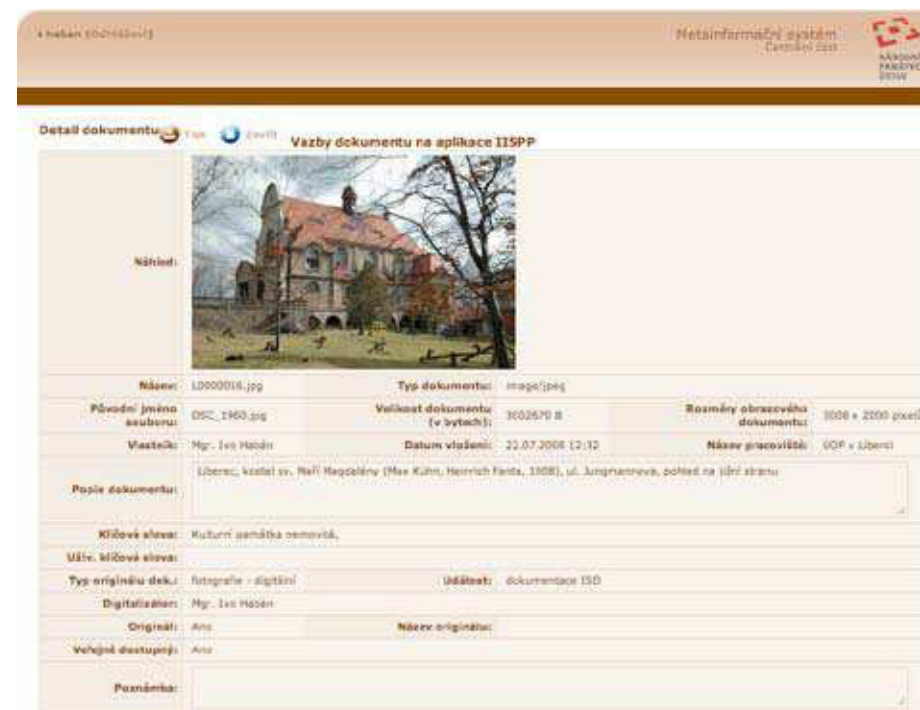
• haban [Odhlášení]

Metainformační systém
Centrální část

NÁRODNÍ PAMÁTKOVÝ ÚSTAV

Detail dokumentu Tisk Zavřít Vazby dokumentu na aplikace IISPP

Náhled:

| Název: | L0000016.jpg | Typ dokumentu: | image/jpeg | | |
|---|---|---|---|---|---|
| Původní jméno souboru: | DSC_1960.jpg | Velikost dokumentu (v bytech): | 3002670 B | Rozměry obrazového dokumentu: | 3008 x 2000 pixel |
| Vlastník: | Mgr. Ivo Habán | Datum vložení: | 22.07.2008 12:32 | Název pracoviště: | ÚOP v Liberci |

Popis dokumentu: Liberec, kostel sv. Maří Magdalény (Max Kühn, Heinrich Fanta, 1908), ul. Jungmannova, pohled na jižní stranu

Klíčová slova: Kulturní památka nemovitá.

Uživ. klíčová slova:

| Typ originálu dok.: | fotografie - digitální | Událost: | dokumentace ISO |
|---|---|---|---|
| Digitalizátor: | Mgr. Ivo Habán | | |
| Originál: | Ano | Název originálu: | |
| Veřejně dostupný: | Ano | | |

Poznámka: